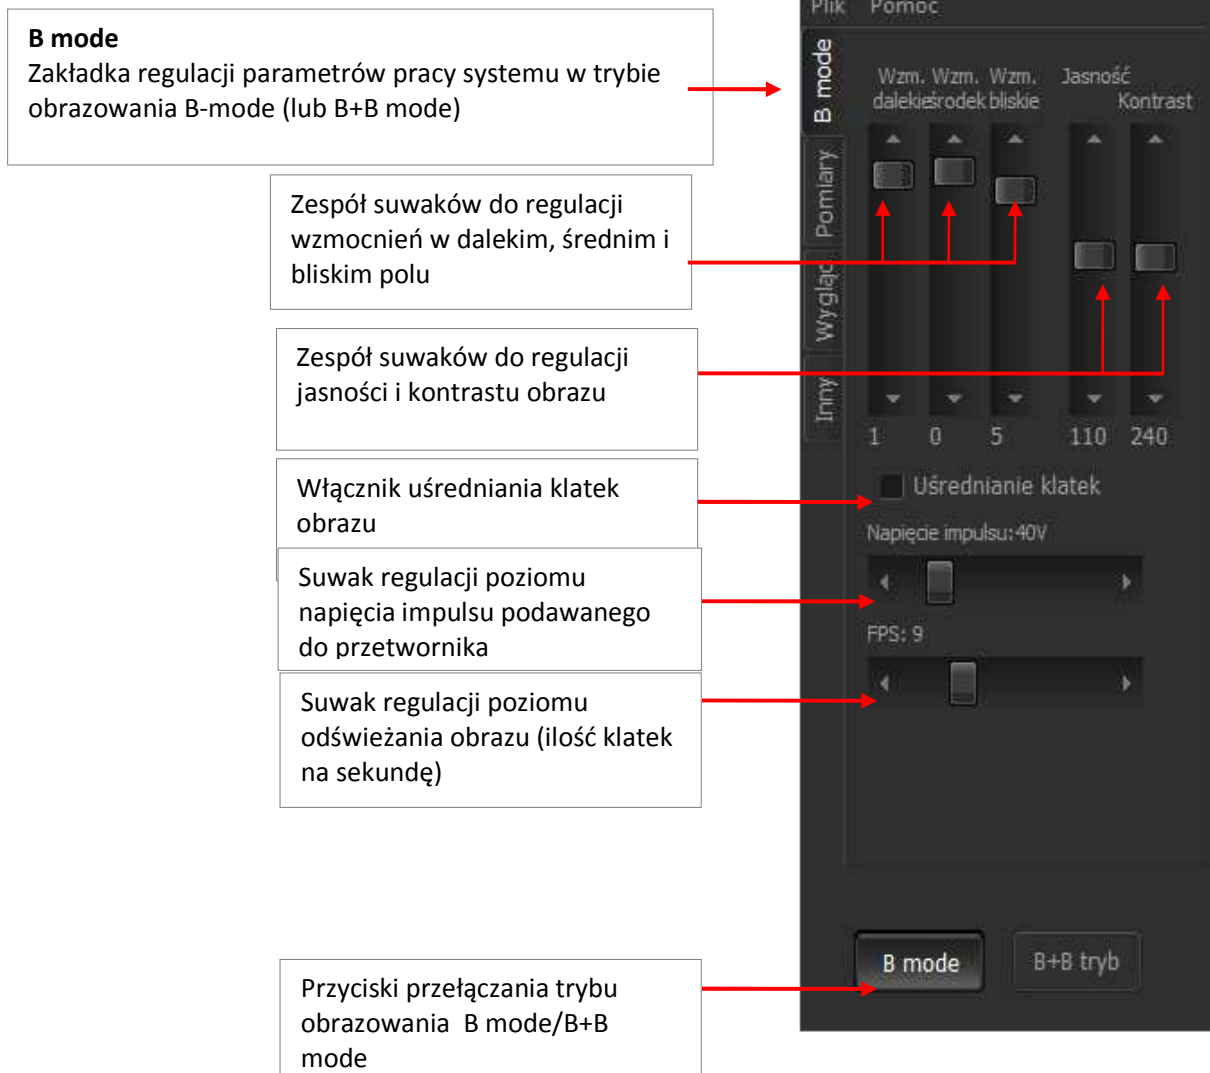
Plik Pomoc

B mode
Zakładka regulacji parametrów pracy systemu w trybie obrazowania B-mode (lub B+B mode)

B mode
Pomiary
Wygląd
Inny

Wzm. dalekie Wzm. środek Wzm. bliskie Jasność Kontrast

Zespół suwaków do regulacji wzmocnień w dalekim, średnim i bliskim polu

Zespół suwaków do regulacji jasności i kontrastu obrazu

1 0 5 110 240

Włącznik uśredniania klatek obrazu

Uśrednianie klatek

Napięcie impulsu: 40V

Suwak regulacji poziomu napięcia impulsu podawanego do przetwornika

FPS: 9

Suwak regulacji poziomu odświeżania obrazu (ilość klatek na sekundę)

B mode B+B tryb

Przyciski przełączania trybu obrazowania B mode/B+B mode